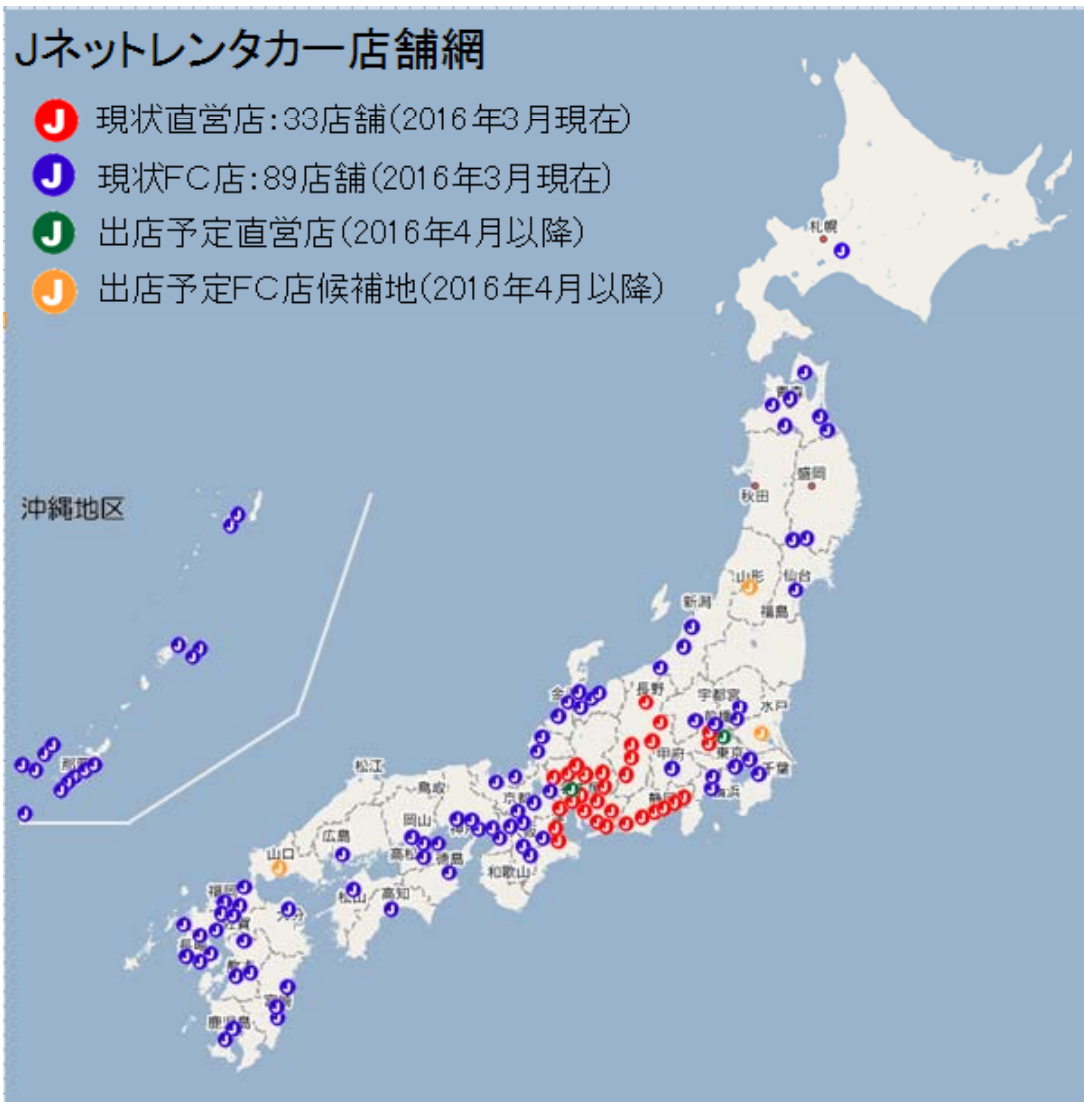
Jネットレンタカー店舗網

J 現状直営店:33店舗(2016年3月現在)
J 現状FC店:89店舗(2016年3月現在)
J 出店予定直営店(2016年4月以降)
J 出店予定FC店候補地(2016年4月以降)

札幌
青森
盛岡
秋田
山形
仙台
新潟
福島
長野
宇都宮
前橋
水戸
甲府
東京
千葉
横浜
静岡
金沢
京都
松江
鳥取
岡山
広島
山口
高松
徳島
和歌山
松山
高知
福岡
佐賀
長崎
大分
熊本
宮崎
鹿児島
那覇
沖縄地区